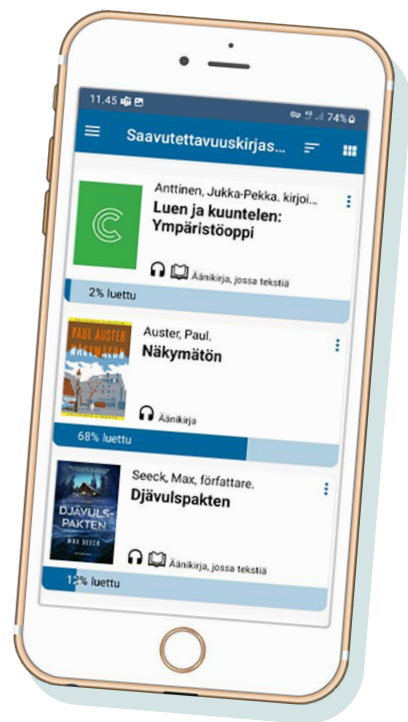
11.45

74%

Saavutettavuuskirjas...

Anttinen, Jukka-Pekka, kirjoi...

Luen ja kuuntelen: Ympäristöoppi

Äänikirja, jossa tekstiä

2% luettu

PAUL AUSTER

Auster, Paul.

Näkymätön

Äänikirja

68% luettu

DJÄVULSPAKTEN

MAX SEECK

Seeck, Max, författare.

Djävulspakten

Äänikirja, jossa tekstiä

1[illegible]% luettu